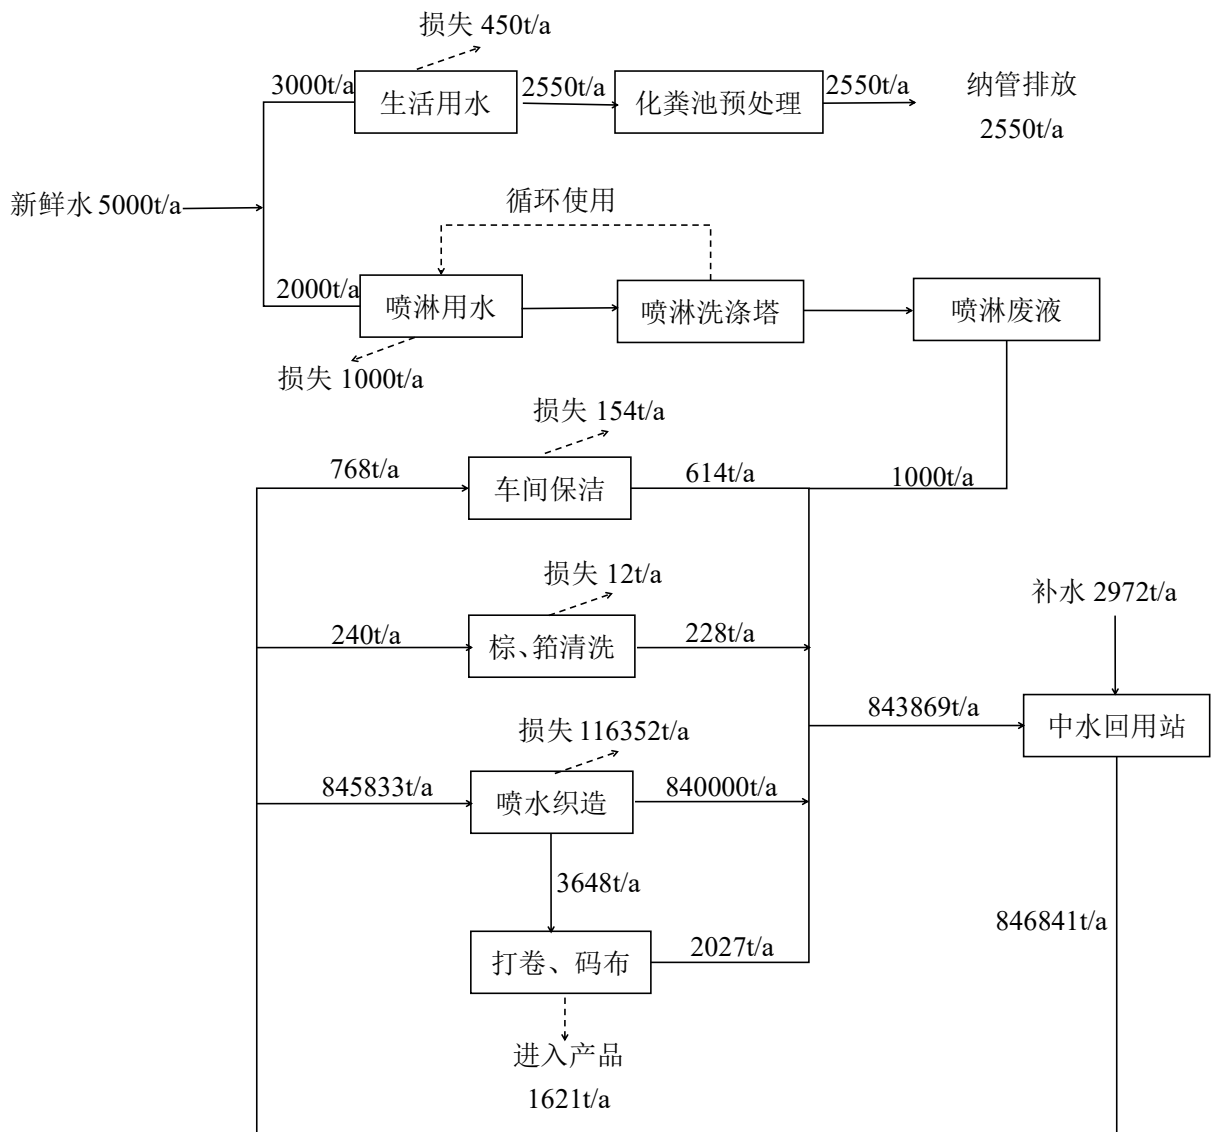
损失 450t/a

3000t/a 生活用水 2550t/a 化粪池预处理 2550t/a 纳管排放 2550t/a

新鲜水 5000t/a

循环使用

2000t/a 喷淋用水 喷淋洗涤塔 喷淋废液

损失 1000t/a

损失 154t/a

768t/a 车间保洁 614t/a 1000t/a

损失 12t/a

补水 2972t/a

240t/a 棕、筘清洗 228t/a

843869t/a 中水回用站

损失 116352t/a

845833t/a 喷水织造 840000t/a

3648t/a

846841t/a

打卷、码布 2027t/a

进入产品 1621t/a